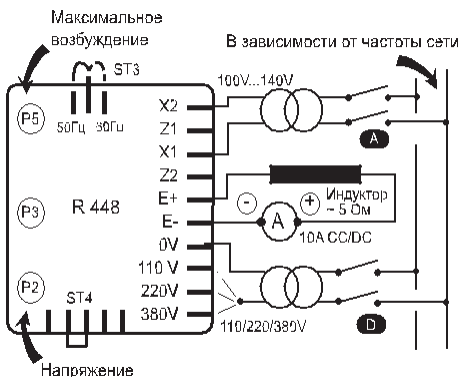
Максимальное возбуждение

ST3

В зависимости от частоты сети

P5

50Гц 60Гц

X2

Z1

X1

Z2

E+

E-

0V

110 V

220V

380V

100V...140V

A

Индуктор ~ 5 Ом

10A CC/DC

P3

R 448

P2

ST4

110/220/380V

D

Напряжение